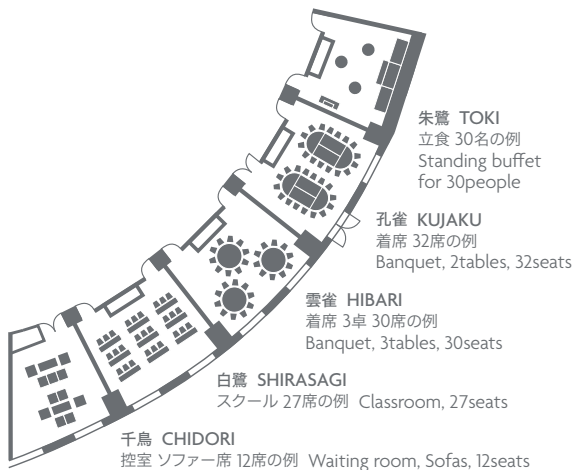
朱鷺 TOKI
立食 30名の例
Standing buffet for 30people

孔雀 KUJAKU
着席 32席の例
Banquet, 2tables, 32seats

雲雀 HIBARI
着席 3卓 30席の例
Banquet, 3tables, 30seats

白鷺 SHIRASAGI
スクール 27席の例 Classroom, 27seats

千鳥 CHIDORI
控室 ソファー席 12席の例 Waiting room, Sofas, 12seats